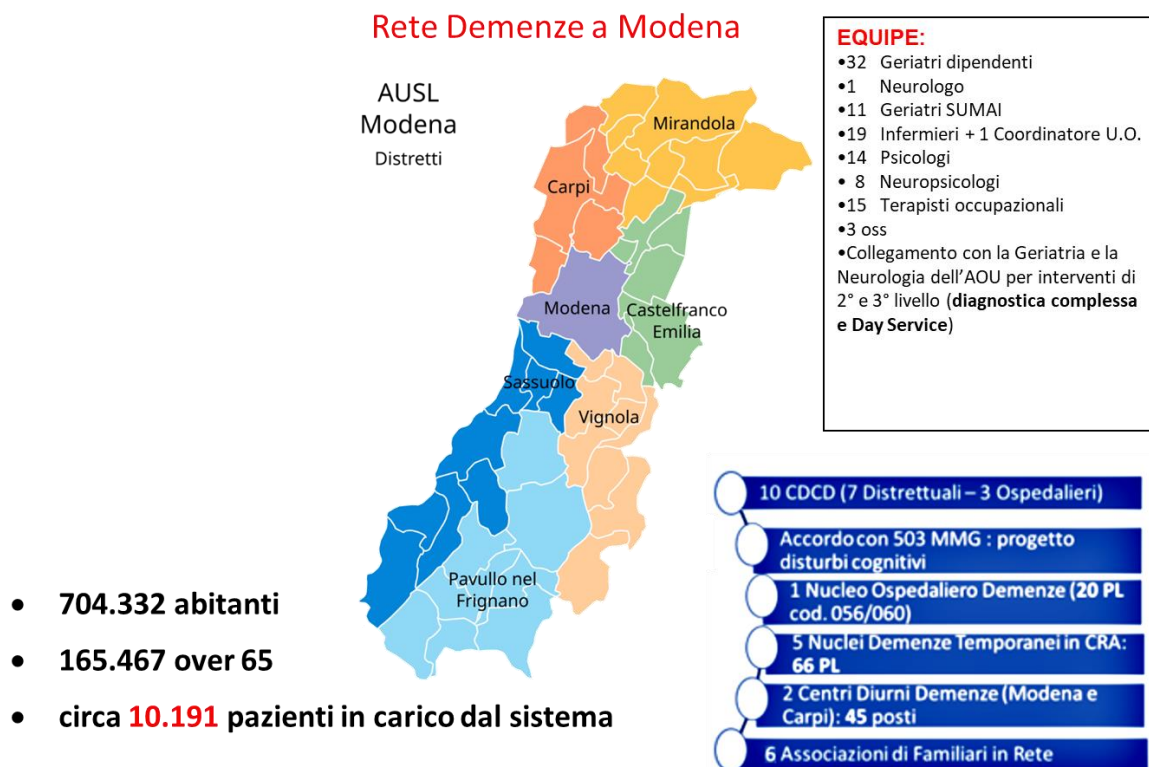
Rete Demenze a Modena

AUSL Modena
Distretti

Mirandola
Carpi
Modena
Castelfranco Emilia
Sassuolo
Vignola
Pavullo nel Frignano

EQUIPE:
•32 Geriatri dipendenti
•1 Neurologo
•11 Geriatri SUMAI
•19 Infermieri + 1 Coordinatore U.O.
•14 Psicologi
• 8 Neuropsicologi
•15 Terapisti occupazionali
•3 oss
•Collegamento con la Geriatria e la Neurologia dell'AOU per interventi di 2° e 3° livello (**diagnostica complessa e Day Service**)

10 CDCD (7 Distrettuali – 3 Ospedalieri)
Accordo con 503 MMG : progetto disturbi cognitivi
1 Nucleo Ospedaliero Demenze (**20 PL** cod. 056/060)
5 Nuclei Demenze Temporanei in CRA: **66 PL**
2 Centri Diurni Demenze (Modena e Carpi): **45 posti**
6 Associazioni di Familiari in Rete

• 704.332 abitanti
• 165.467 over 65
• circa 10.191 pazienti in carico dal sistema